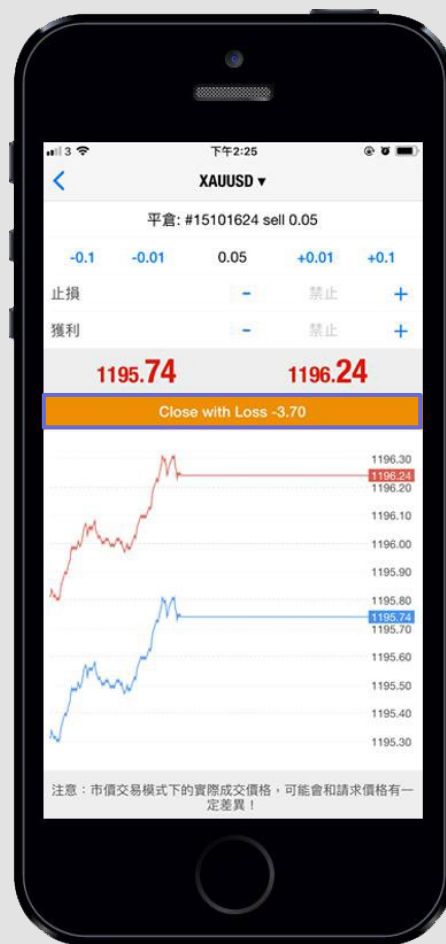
3 下午2:25

XAUUSD ▾

平倉: #15101624 sell 0.05

-0.1 -0.01 0.05 +0.01 +0.1

止損 - 禁止 +

獲利 - 禁止 +

1195.74 1196.24

Close with Loss -3.70

1196.30
1196.24
1196.20
1196.10
1196.00
1195.90
1195.80
1195.74
1195.70
1195.60
1195.50
1195.40
1195.30

注意：市價交易模式下的實際成交價格，可能會和請求價格有一定差異！